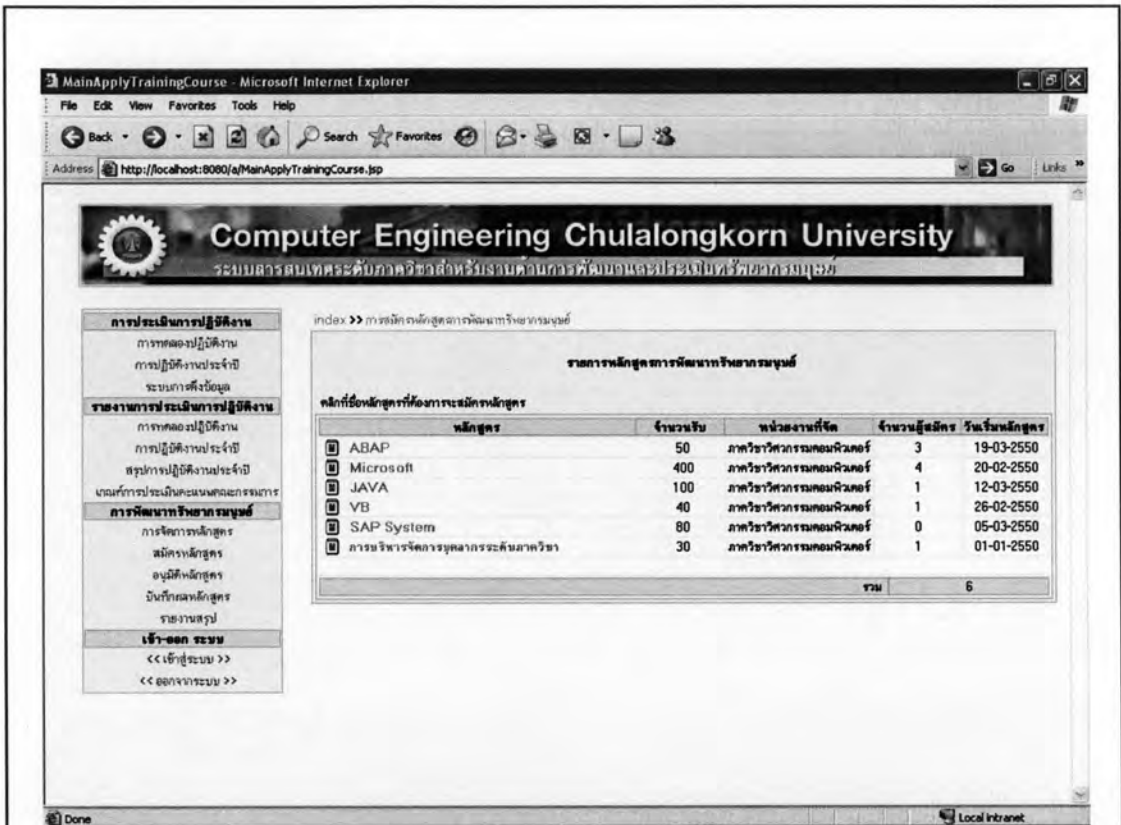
MainApplyTrainingCourse - Microsoft Internet Explorer

File Edit View Favorites Tools Help

Back Search Favorites

Address http://localhost:8080/a/MainApplyTrainingCourse.jsp Go Links

Computer Engineering Chulalongkorn University

ระบบสารสนเทศระดับภาควิชาสำหรับงานด้านการพัฒนาและประเมินทรัพยากรมนุษย์

การประเมินการปฏิบัติงาน
การทดลองปฏิบัติงาน
การปฏิบัติงานประจำปี
ระบบการตั้งข้อมูล
รายงานการประเมินการปฏิบัติงาน
การทดลองปฏิบัติงาน
การปฏิบัติงานประจำปี
สรุปการปฏิบัติงานประจำปี
เกณฑ์การประเมินคะแนนคณะกรรมการ
การพัฒนาทรัพยากรมนุษย์
การจัดการหลักสูตร
สมัครหลักสูตร
อนุมัติหลักสูตร
บันทึกผลหลักสูตร
รายงานสรุป
เข้า-ออก ระบบ
<< เข้าสู่ระบบ >>
<< ออกจากระบบ >>

index >> การสมัครหลักสูตรการพัฒนาทรัพยากรมนุษย์

รายการหลักสูตรการพัฒนาทรัพยากรมนุษย์

คลิกที่ชื่อหลักสูตรที่ต้องการจะสมัครหลักสูตร

| หลักสูตร | จำนวนรับ | หน่วยงานที่จัด | จำนวนผู้สมัคร | วันเริ่มหลักสูตร |
|---|---|---|---|---|
| ABAP | 50 | ภาควิชาวิศวกรรมคอมพิวเตอร์ | 3 | 19-03-2550 |
| Microsoft | 400 | ภาควิชาวิศวกรรมคอมพิวเตอร์ | 4 | 20-02-2550 |
| JAVA | 100 | ภาควิชาวิศวกรรมคอมพิวเตอร์ | 1 | 12-03-2550 |
| VB | 40 | ภาควิชาวิศวกรรมคอมพิวเตอร์ | 1 | 26-02-2550 |
| SAP System | 80 | ภาควิชาวิศวกรรมคอมพิวเตอร์ | 0 | 05-03-2550 |
| การบริหารจัดการบุคลากรระดับภาควิชา | 30 | ภาควิชาวิศวกรรมคอมพิวเตอร์ | 1 | 01-01-2550 |
| | | รวม | 6 | |

Done Local intranet